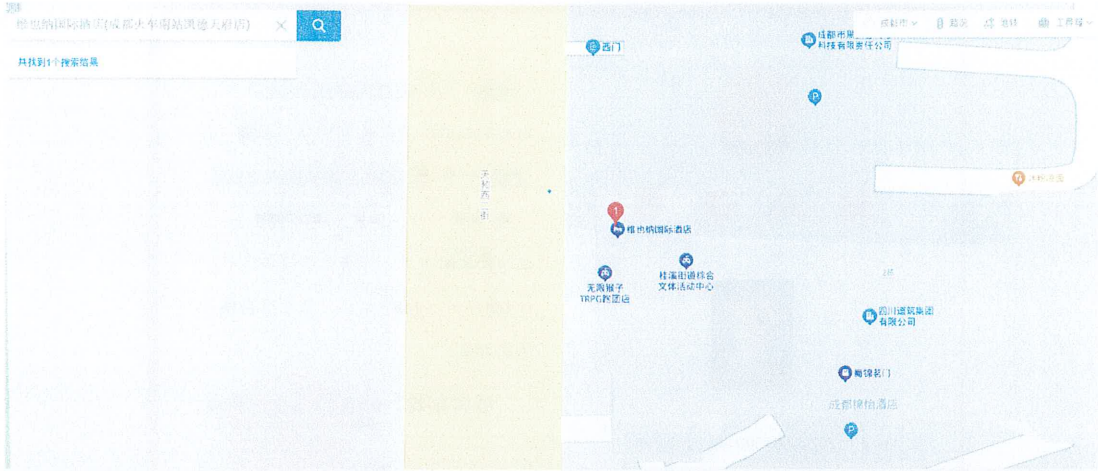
维也纳国际酒店(成都火车南站凯德天府店)
共找到1个搜索结果
成都市
路况
地铁
工具箱
西门
成都市果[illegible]科技有限责任公司
天府大道
1
维也纳国际酒店
无限猴子TRPG桌游店
桂溪街道综合文体活动中心
四川道筑集团有限公司
蜀锦茗门
成都锦怡酒店
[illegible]